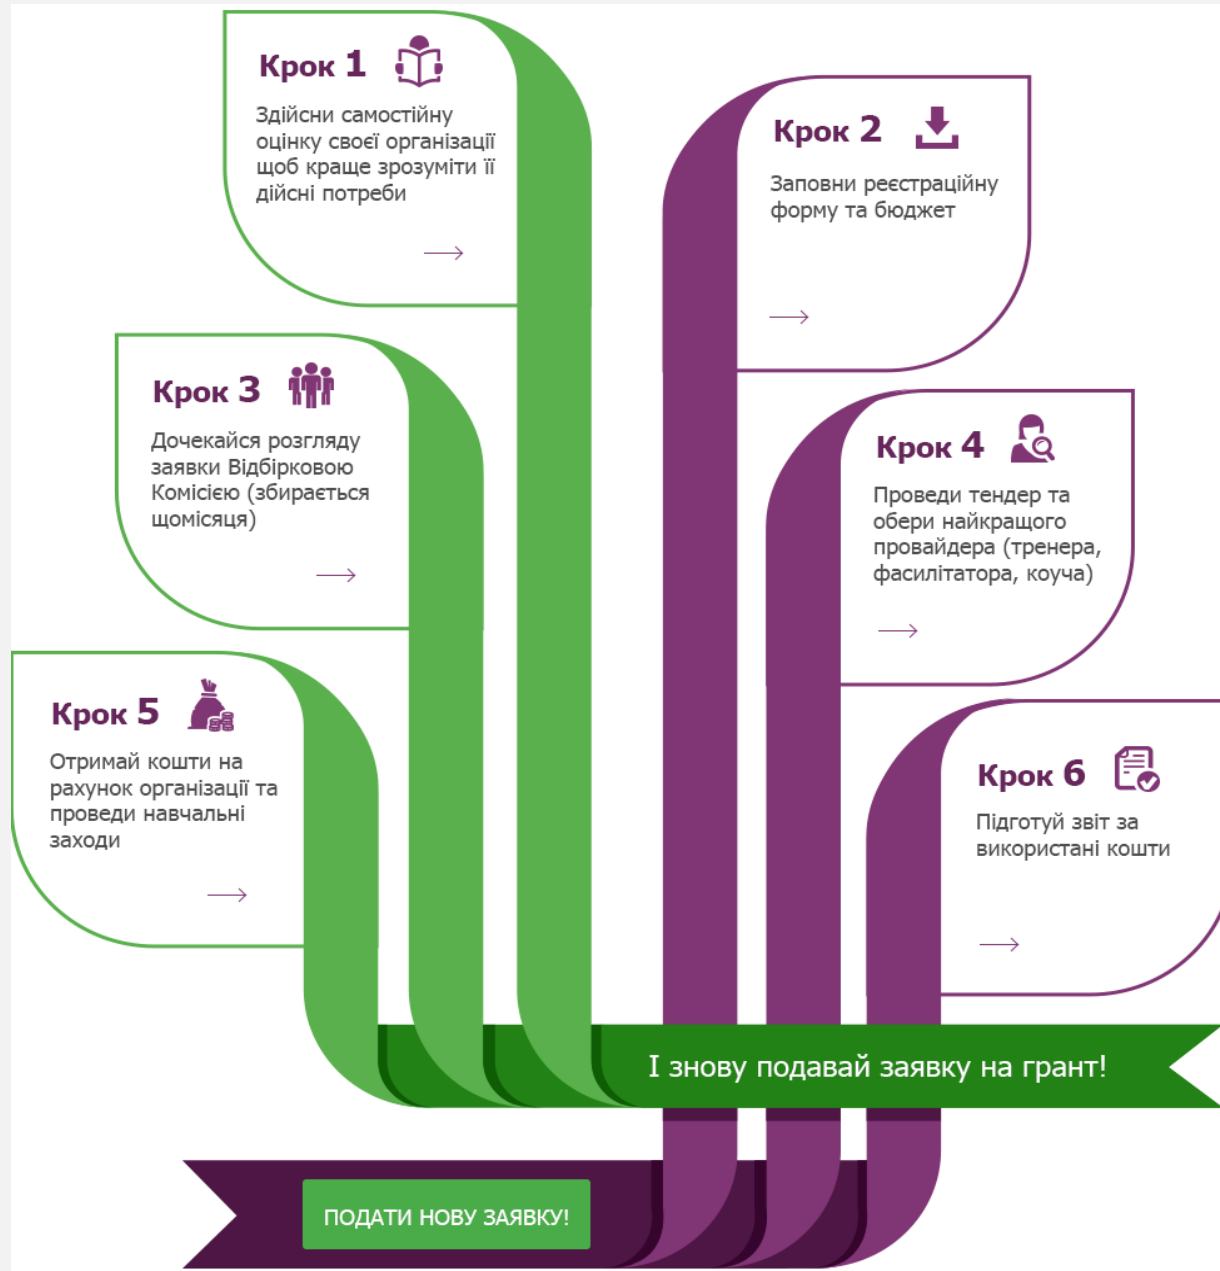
Крок 1

Здійсни самостійну оцінку своєї організації щоб краще зрозуміти її дійсні потреби

→

Крок 2

Заповни реєстраційну форму та бюджет

→

Крок 3

Дочекайся розгляду заявки Відбірковою Комісією (збирається щомісяця)

→

Крок 4

Проведи тендер та обери найкращого провайдера (тренера, фасилітатора, коуча)

→

Крок 5

Отримай кошти на рахунок організації та проведи навчальні заходи

→

Крок 6

Підготуй звіт за використані кошти

→

І знову подавай заявку на грант!

ПОДАТИ НОВУ ЗАЯВКУ!